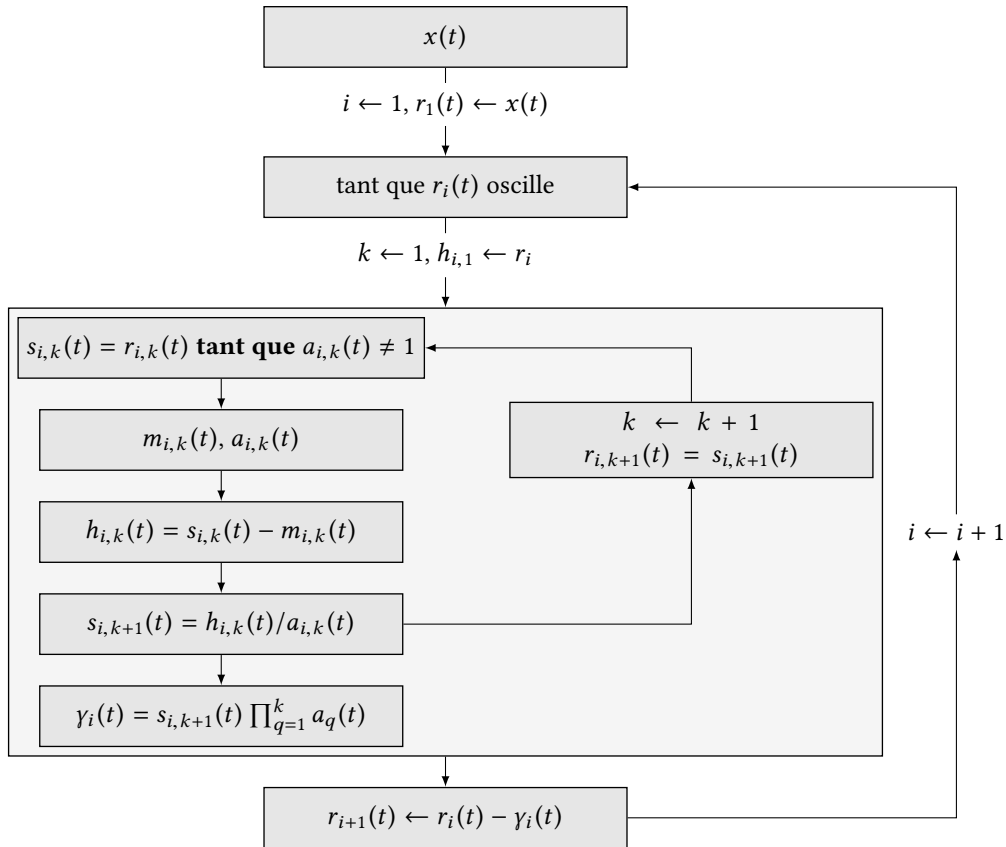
$x(t)$

$i \leftarrow 1, r_1(t) \leftarrow x(t)$

tant que $r_i(t)$ oscille

$k \leftarrow 1, h_{i,1} \leftarrow r_i$

$s_{i,k}(t) = r_{i,k}(t)$ **tant que** $a_{i,k}(t) \neq 1$

$m_{i,k}(t), a_{i,k}(t)$

$h_{i,k}(t) = s_{i,k}(t) - m_{i,k}(t)$

$s_{i,k+1}(t) = h_{i,k}(t)/a_{i,k}(t)$

$\gamma_i(t) = s_{i,k+1}(t) \prod_{q=1}^{k} a_q(t)$

$k \leftarrow k + 1$
$r_{i,k+1}(t) = s_{i,k+1}(t)$

$i \leftarrow i + 1$

$r_{i+1}(t) \leftarrow r_i(t) - \gamma_i(t)$